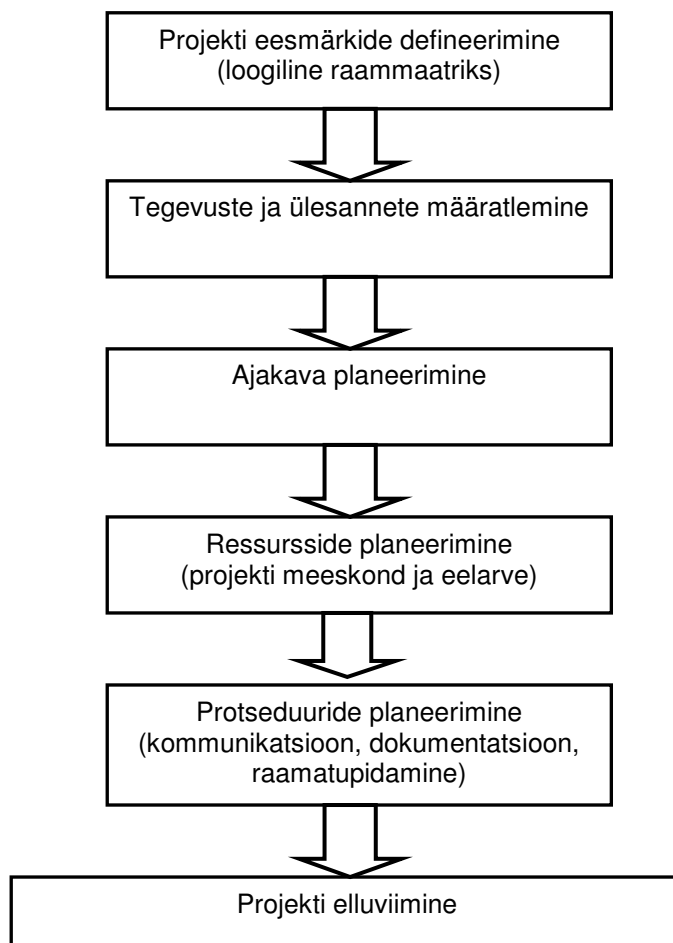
Projekti eesmärkide defineerimine
(loogiline raammaatriks)

Tegevuste ja ülesannete määratlemine

Ajakava planeerimine

Ressursside planeerimine
(projekti meeskond ja eelarve)

Protseduuride planeerimine
(kommunikatsioon, dokumentatsioon, raamatupidamine)

Projekti elluviimine